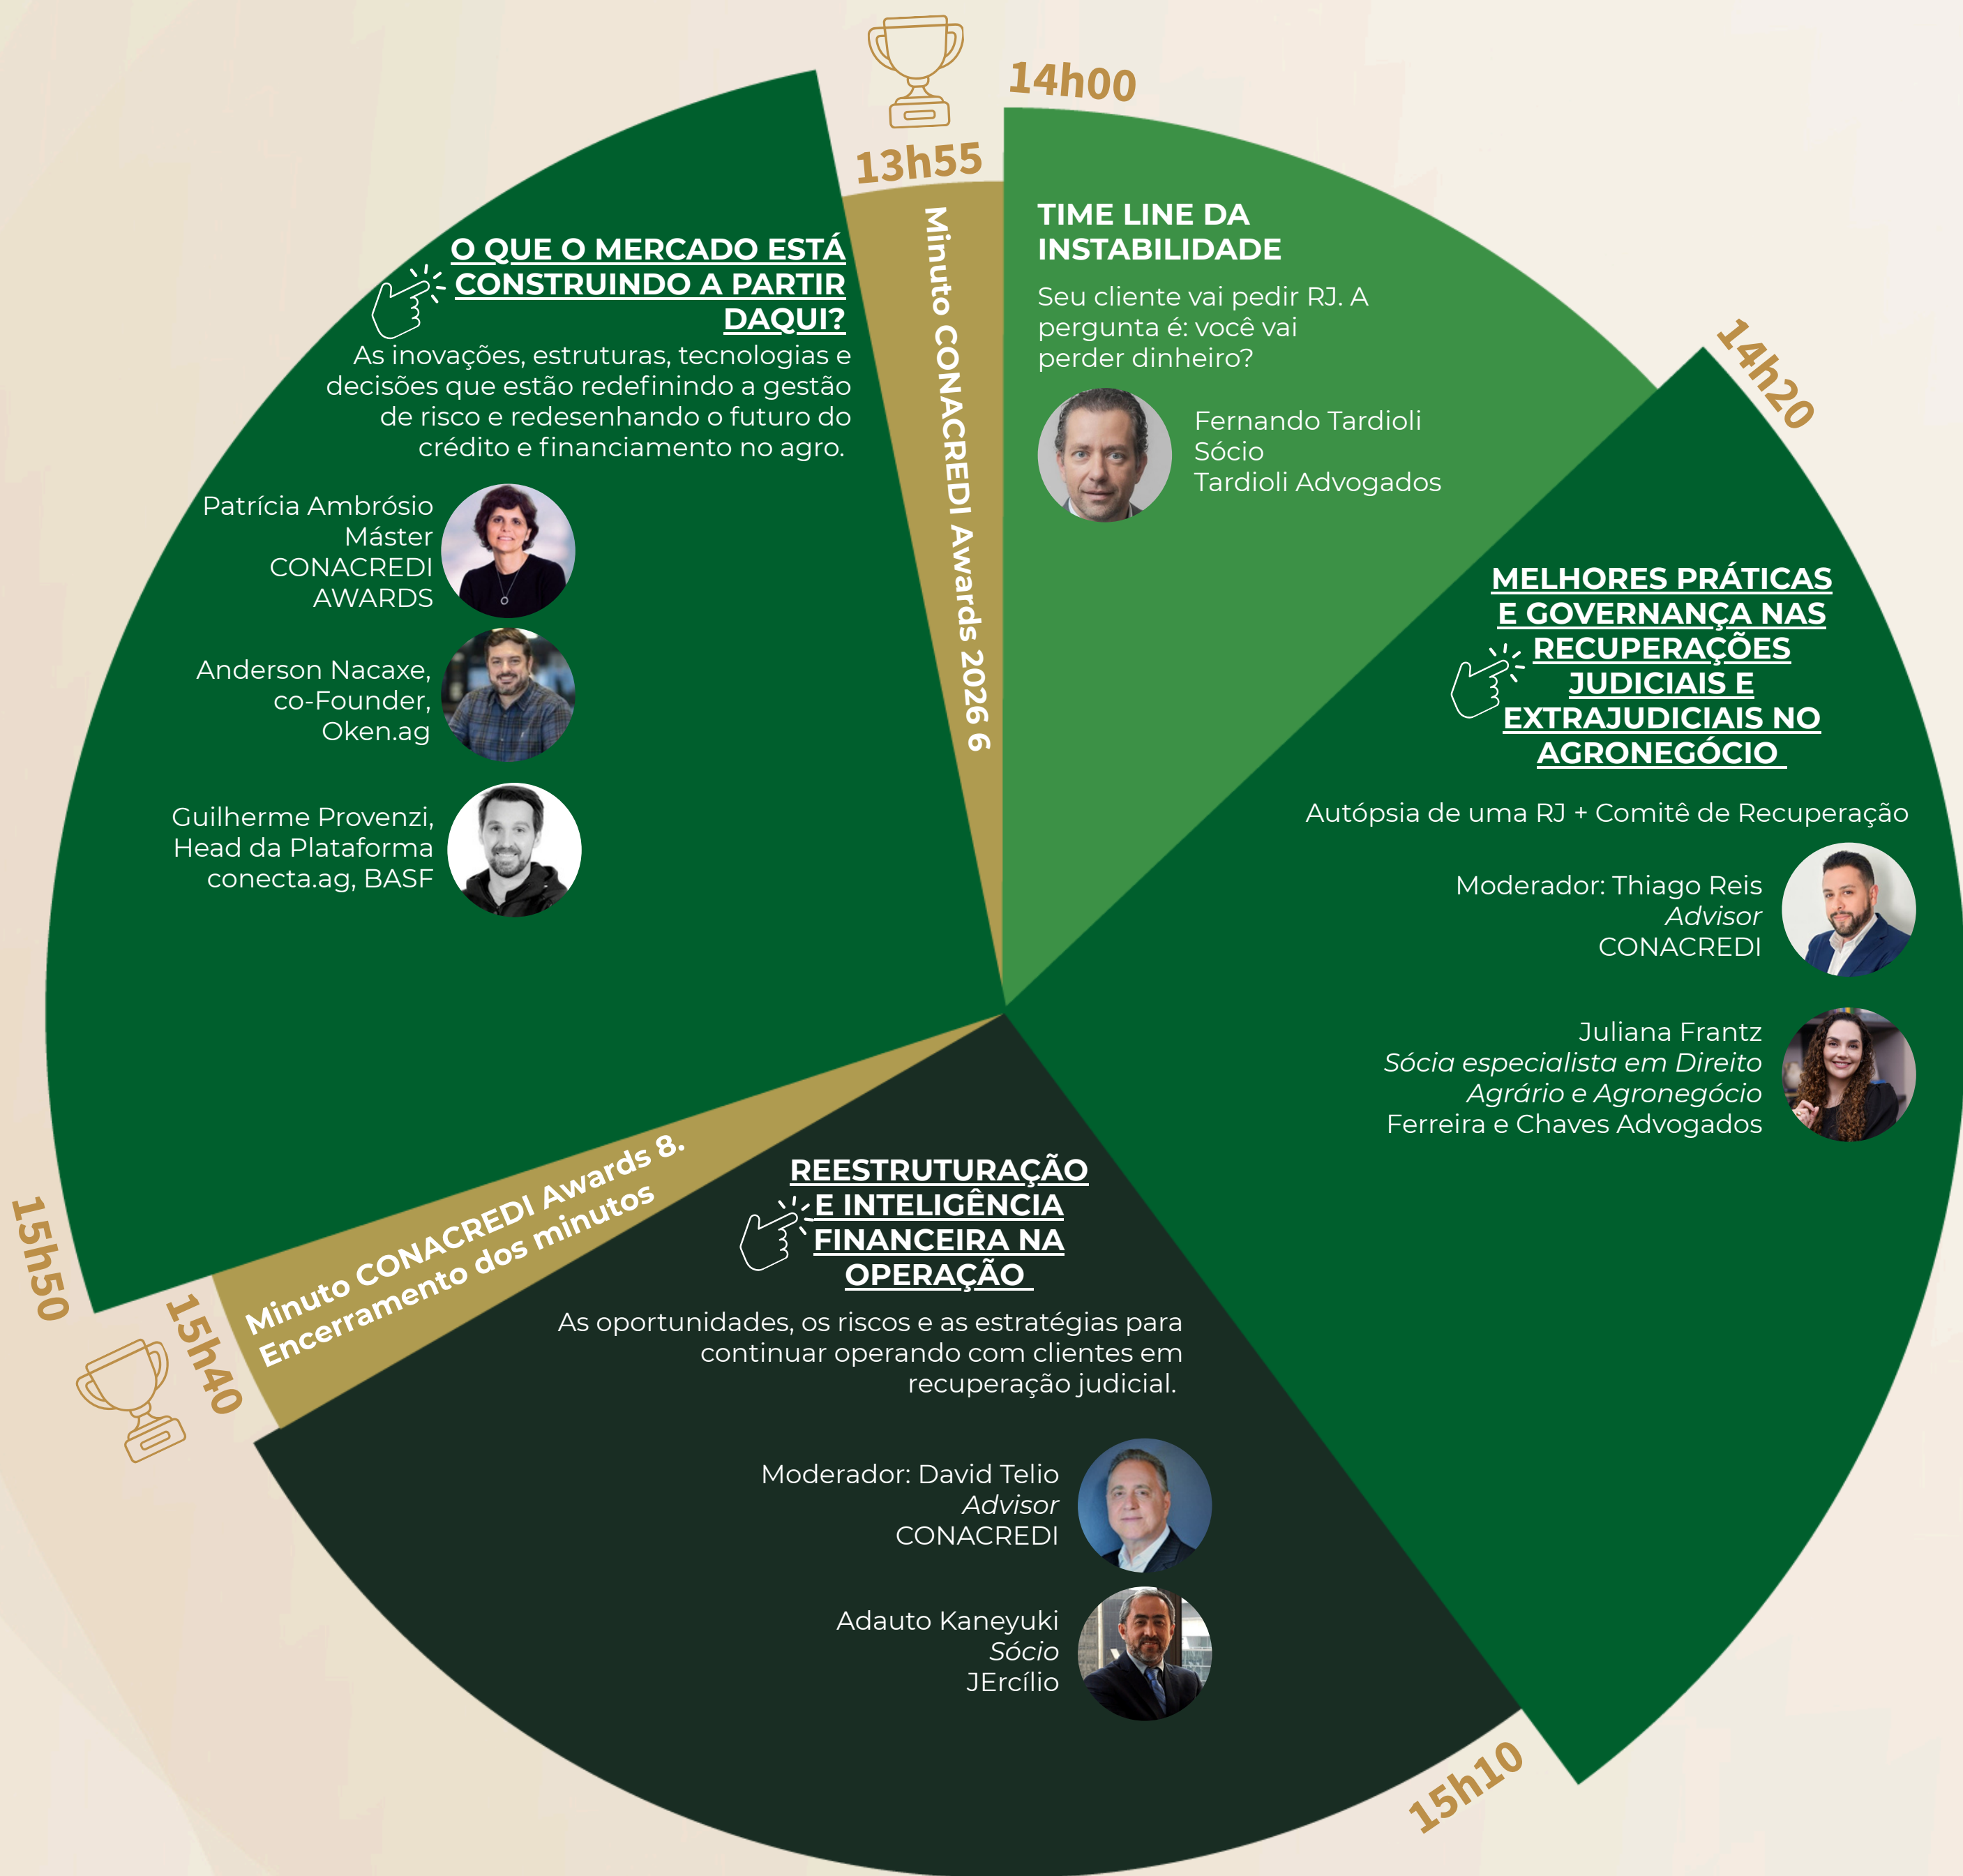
13h55

Minuto CONACREDI Awards 2026 6

14h00

TIME LINE DA INSTABILIDADE

Seu cliente vai pedir RJ. A pergunta é: você vai perder dinheiro?

Fernando Tardioli
Sócio
Tardioli Advogados

14h20

MELHORES PRÁTICAS E GOVERNANÇA NAS RECUPERAÇÕES JUDICIAIS E EXTRAJUDICIAIS NO AGRONEGÓCIO

Autópsia de uma RJ + Comitê de Recuperação

Moderador: Thiago Reis
*Advisor*
CONACREDI

Juliana Frantz
*Sócia especialista em Direito Agrário e Agronegócio*
Ferreira e Chaves Advogados

15h10

REESTRUTURAÇÃO E INTELIGÊNCIA FINANCEIRA NA OPERAÇÃO

As oportunidades, os riscos e as estratégias para continuar operando com clientes em recuperação judicial.

Moderador: David Telio
*Advisor*
CONACREDI

Adauto Kaneyuki
*Sócio*
JErcílio

15h40

Minuto CONACREDI Awards 8.
Encerramento dos minutos

15h50

O QUE O MERCADO ESTÁ CONSTRUINDO A PARTIR DAQUI?

As inovações, estruturas, tecnologias e decisões que estão redefinindo a gestão de risco e redesenhando o futuro do crédito e financiamento no agro.

Patrícia Ambrósio
Máster
CONACREDI
AWARDS

Anderson Nacaxe,
co-Founder,
Oken.ag

Guilherme Provenzi,
Head da Plataforma
conecta.ag, BASF